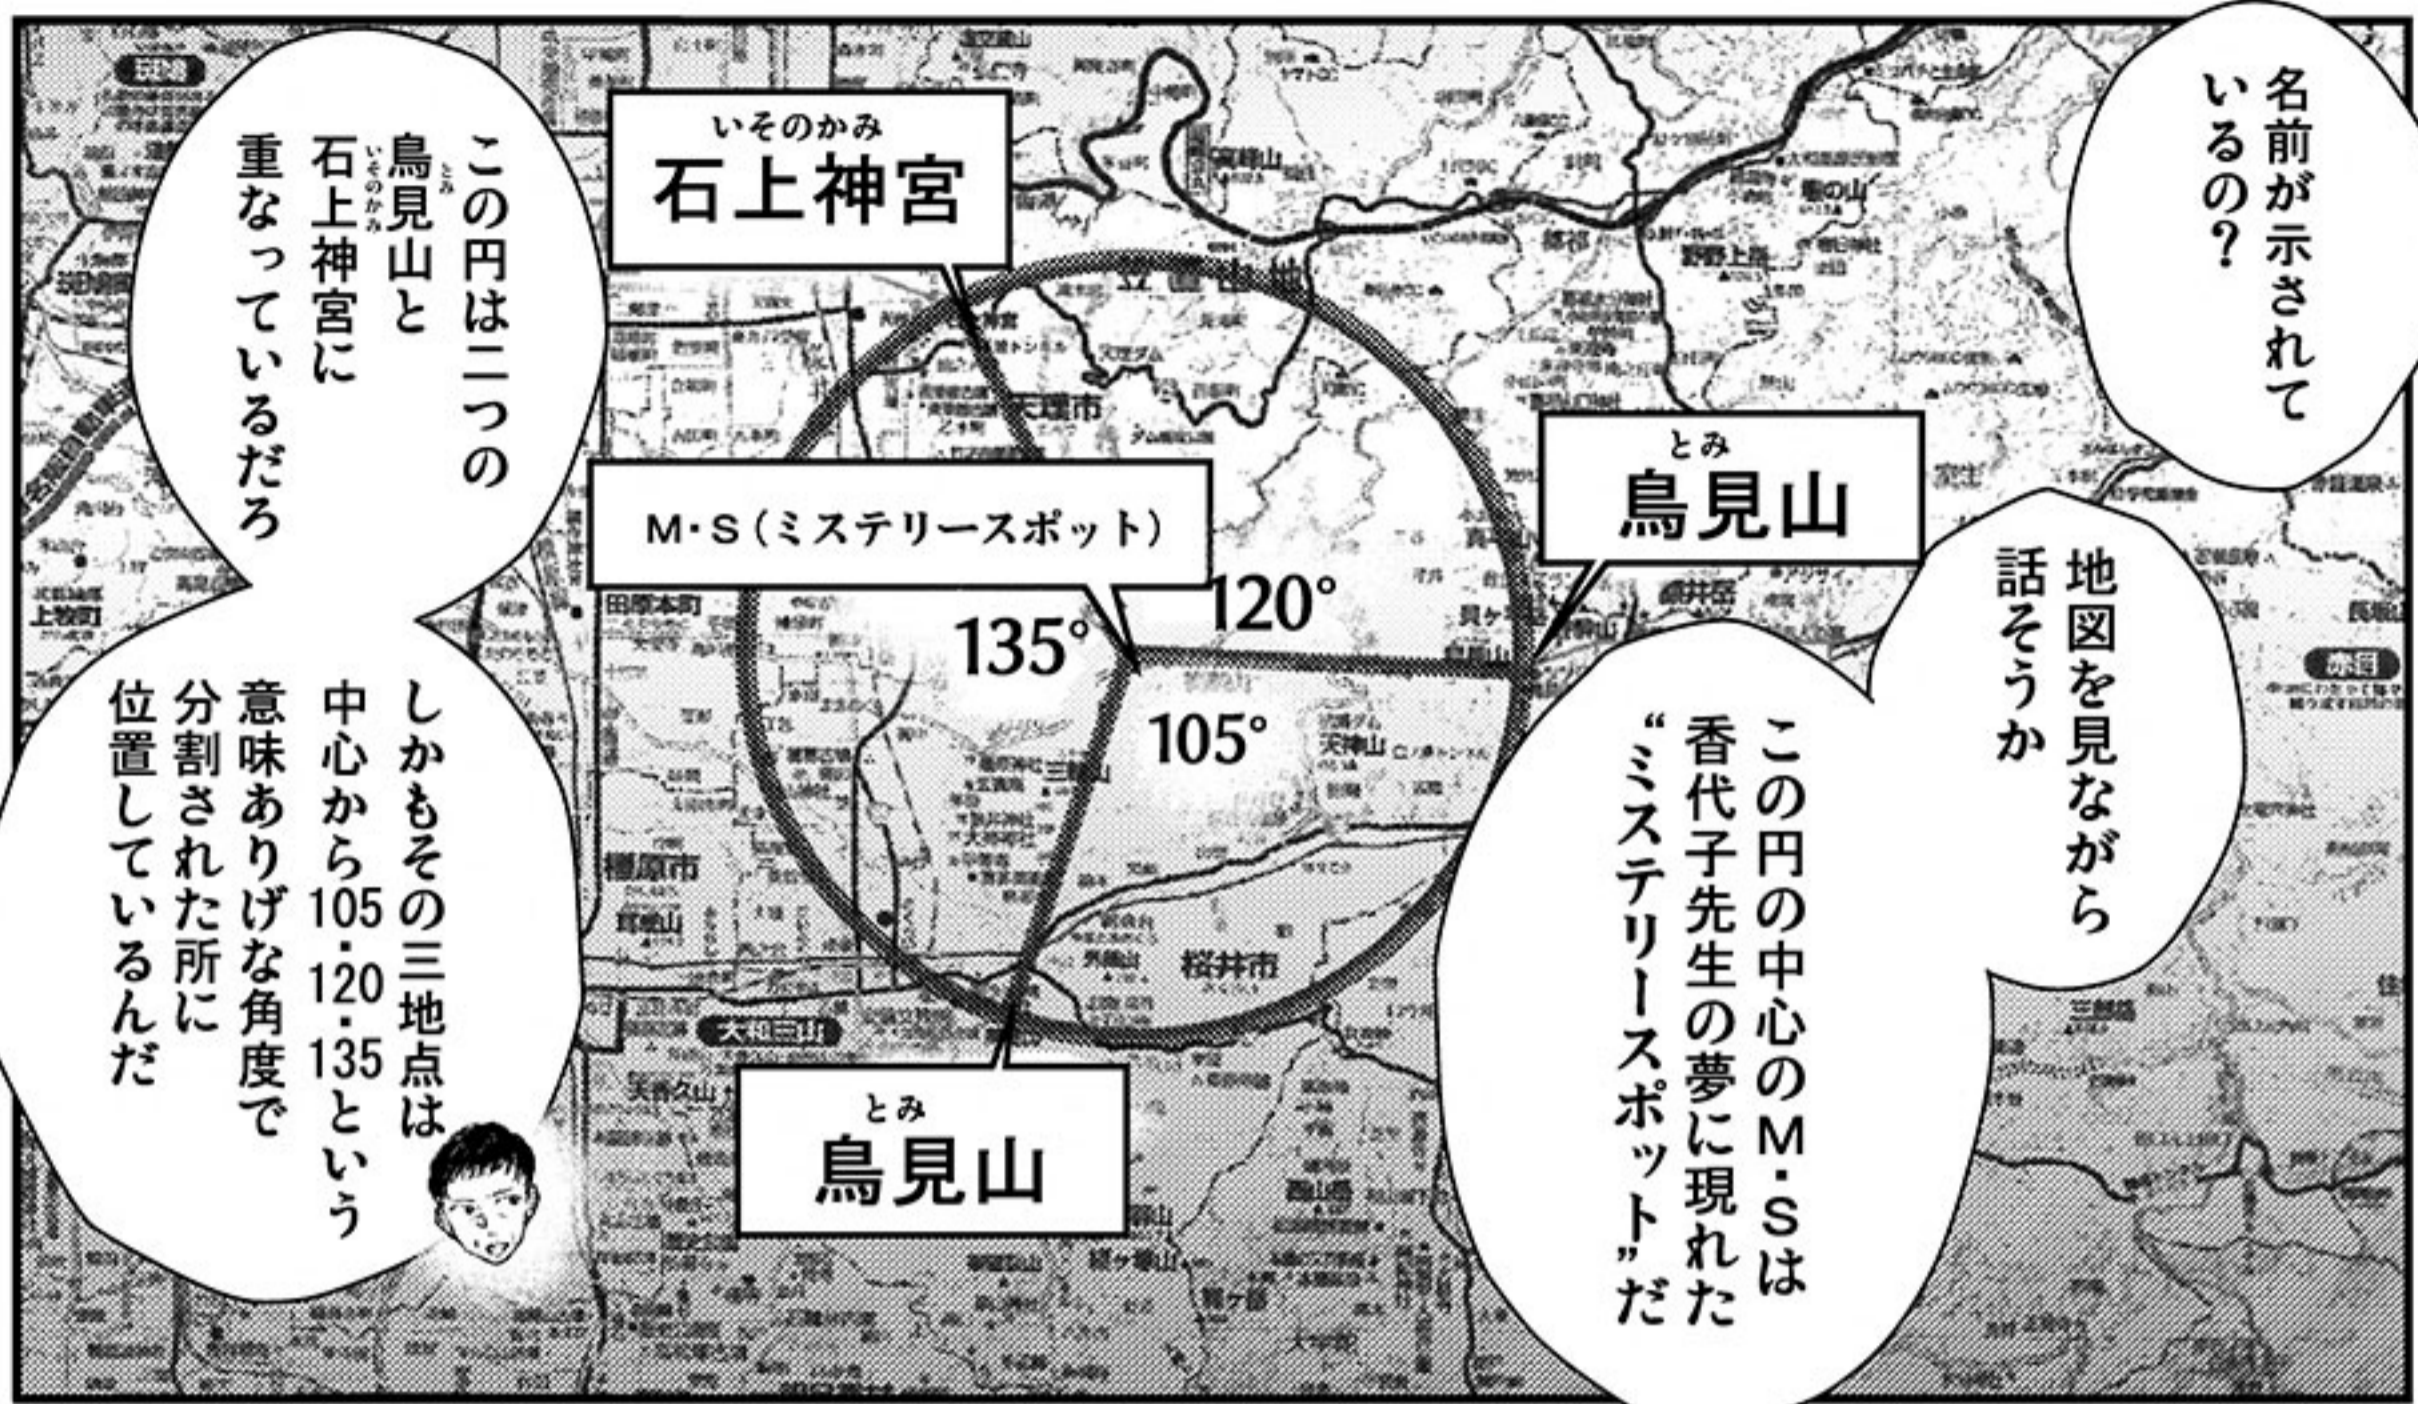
名前が示されているの？

地図を見ながら話そうか

この円の中心のM・Sは香代子先生の夢に現れた"ミステリースポット"だ

この円は二つの鳥見山と石上神宮に重なっているだろ

しかもその三地点は中心から105・120・135という意味ありげな角度で分割された所に位置しているんだ

石上神宮

鳥見山

M・S（ミステリースポット）

120°

135°

105°

鳥見山

天理市

桜井市

橿原市

田原本町

天神山

三輪山

大和三山

天香久山

耳成山

上牧町